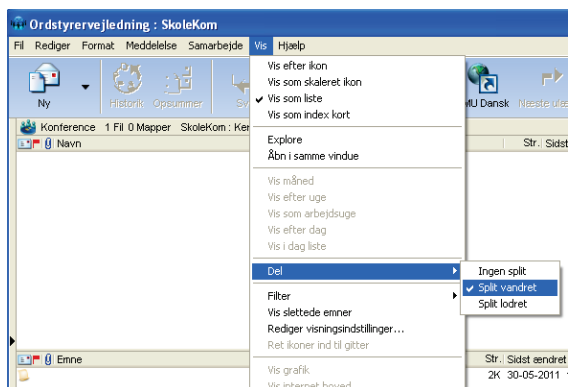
Ordstyrervejledning : SkoleKom

Fil Rediger Format Meddelelse Samarbejde Vis Hjælp

Ny

Historik Opsummer Sy

MU Dansk Næste ulæs

Konference 1 Fil 0 Mapper SkoleKom : Ker

Navn

Str. Sidst

Vis efter ikon
Vis som skaleret ikon
Vis som liste
Vis som index kort

Explore
Åbn i samme vindue

Vis måned
Vis efter uge
Vis som arbejdsuge
Vis efter dag
Vis i dag liste

Del

Ingen split
Split vandret
Split lodret

Filter
Vis slettede emner
Rediger visningsindstillinger...
Ret ikoner ind til gitter

Vis grafik
Vis internet hoved

Emne

Str. Sidst ændret

2K 30-05-2011